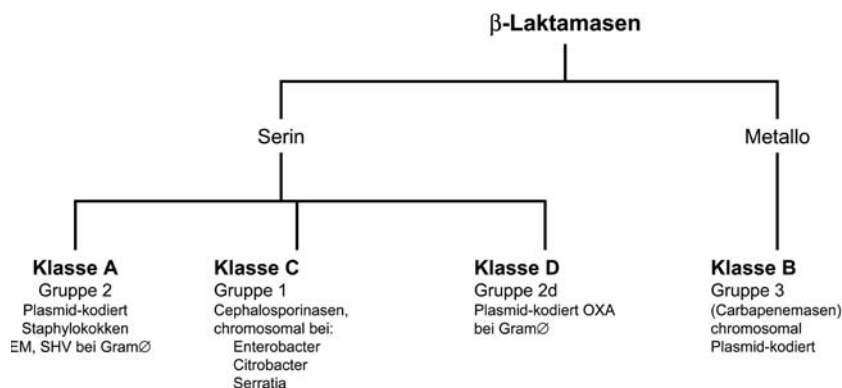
β-Laktamasen

Serin

Metallo

Klasse A
Gruppe 2
Plasmid-kodiert
Staphylokokken
EM, SHV bei Gram∅

Klasse C
Gruppe 1
Cephalosporinasen, chromosomal bei:
Enterobacter
Citrobacter
Serratia

Klasse D
Gruppe 2d
Plasmid-kodiert OXA bei Gram∅

Klasse B
Gruppe 3
(Carbapenemasen)
chromosomal
Plasmid-kodiert